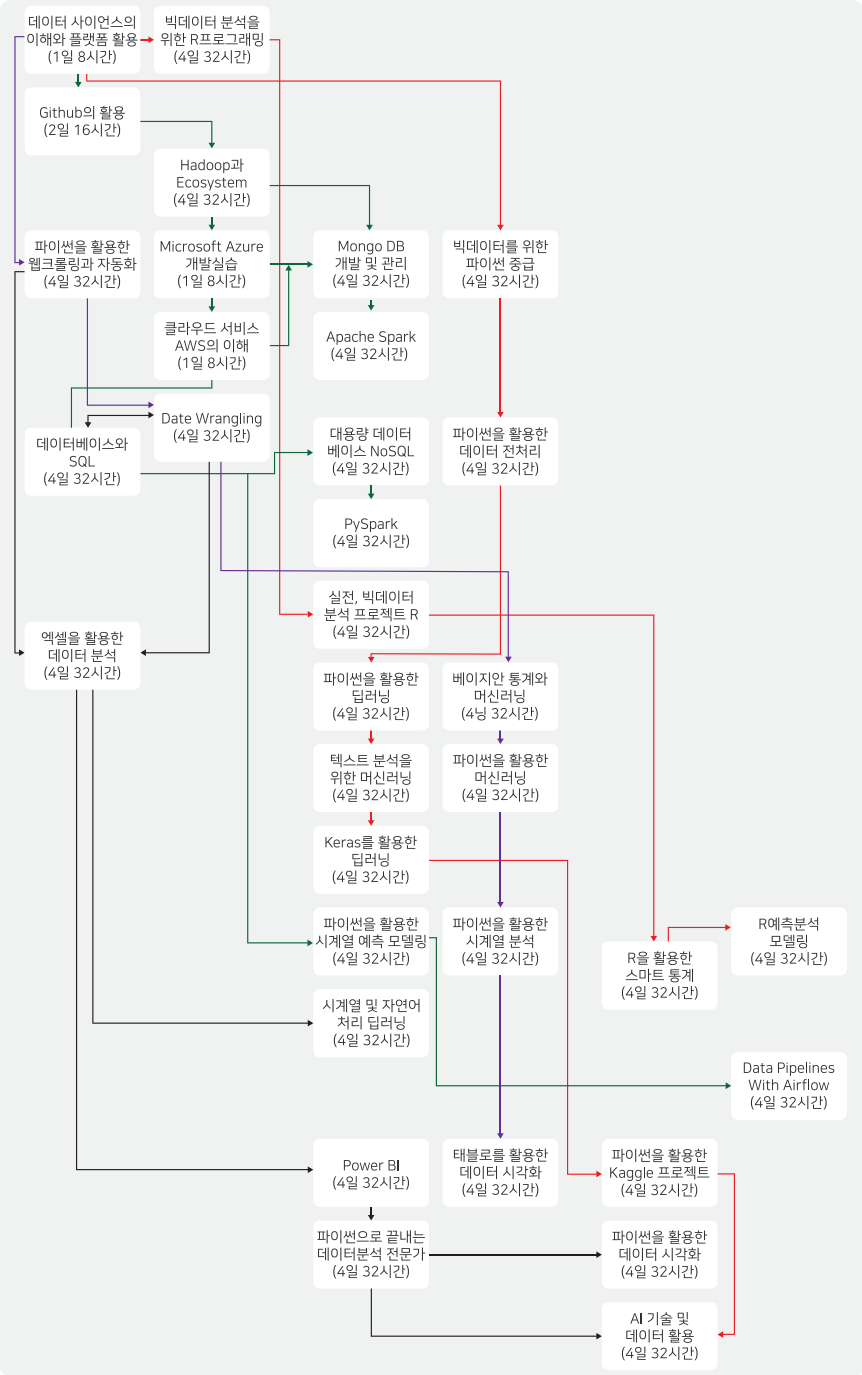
데이터 사이언스의 이해와 플랫폼 활용
(1일 8시간)

빅데이터 분석을 위한 R프로그래밍
(4일 32시간)

Github의 활용
(2일 16시간)

Hadoop과 Ecosystem
(4일 32시간)

파이썬을 활용한 웹크롤링과 자동화
(4일 32시간)

Microsoft Azure 개발실습
(1일 8시간)

Mongo DB 개발 및 관리
(4일 32시간)

빅데이터를 위한 파이썬 중급
(4일 32시간)

클라우드 서비스 AWS의 이해
(1일 8시간)

Apache Spark
(4일 32시간)

Date Wrangling
(4일 32시간)

데이터베이스와 SQL
(4일 32시간)

대용량 데이터 베이스 NoSQL
(4일 32시간)

파이썬을 활용한 데이터 전처리
(4일 32시간)

PySpark
(4일 32시간)

실전, 빅데이터 분석 프로젝트 R
(4일 32시간)

엑셀을 활용한 데이터 분석
(4일 32시간)

파이썬을 활용한 딥러닝
(4일 32시간)

베이지안 통계와 머신러닝
(4닝 32시간)

텍스트 분석을 위한 머신러닝
(4일 32시간)

파이썬을 활용한 머신러닝
(4일 32시간)

Keras를 활용한 딥러닝
(4일 32시간)

파이썬을 활용한 시계열 예측 모델링
(4일 32시간)

파이썬을 활용한 시계열 분석
(4일 32시간)

R을 활용한 스마트 통계
(4일 32시간)

R예측분석 모델링
(4일 32시간)

시계열 및 자연어 처리 딥러닝
(4일 32시간)

Data Pipelines With Airflow
(4일 32시간)

Power BI
(4일 32시간)

태블로를 활용한 데이터 시각화
(4일 32시간)

파이썬을 활용한 Kaggle 프로젝트
(4일 32시간)

파이썬으로 끝내는 데이터분석 전문가
(4일 32시간)

파이썬을 활용한 데이터 시각화
(4일 32시간)

AI 기술 및 데이터 활용
(4일 32시간)